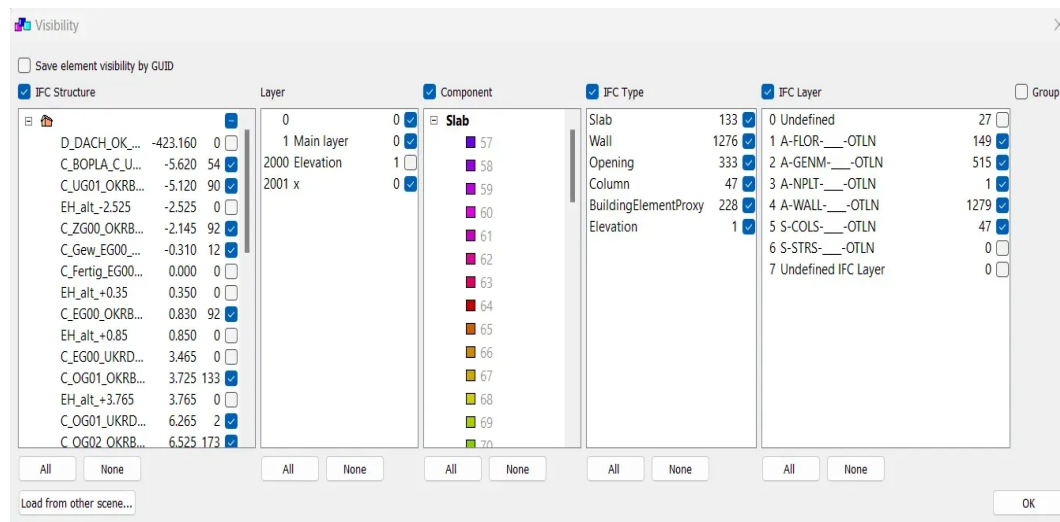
Visibility

Save element visibility by GUID

IFC Structure

| | | |
|---|---|---|
| D_DACH_OK_... | -423.160 | 0 |
| C_BOPLA_C_U... | -5.620 | 54 |
| C_UG01_OKRB... | -5.120 | 90 |
| EH_alt_-2.525 | -2.525 | 0 |
| C_ZG00_OKRB... | -2.145 | 92 |
| C_Gew_EG00_... | -0.310 | 12 |
| C_Fertig_EG00... | 0.000 | 0 |
| EH_alt_+0.35 | 0.350 | 0 |
| C_EG00_OKRB... | 0.830 | 92 |
| EH_alt_+0.85 | 0.850 | 0 |
| C_EG00_UKRD... | 3.465 | 0 |
| C_OG01_OKRB... | 3.725 | 133 |
| EH_alt_+3.765 | 3.765 | 0 |
| C_OG01_UKRD... | 6.265 | 2 |
| C_OG02_OKRB... | 6.525 | 173 |

All None

Layer

| | |
|---|---|
| 0 | 0 |
| 1 Main layer | 0 |
| 2000 Elevation | 1 |
| 2001 x | 0 |

All None

Component

Slab
57
58
59
60
61
62
63
64
65
66
67
68
69
70

All None

IFC Type

| | |
|---|---|
| Slab | 133 |
| Wall | 1276 |
| Opening | 333 |
| Column | 47 |
| BuildingElementProxy | 228 |
| Elevation | 1 |

All None

IFC Layer

| | |
|---|---|
| 0 Undefined | 27 |
| 1 A-FLOR-___-OTLN | 149 |
| 2 A-GENM-___-OTLN | 515 |
| 3 A-NPLT-___-OTLN | 1 |
| 4 A-WALL-___-OTLN | 1279 |
| 5 S-COLS-___-OTLN | 47 |
| 6 S-STRS-___-OTLN | 0 |
| 7 Undefined IFC Layer | 0 |

All None

Group

Load from other scene...

OK